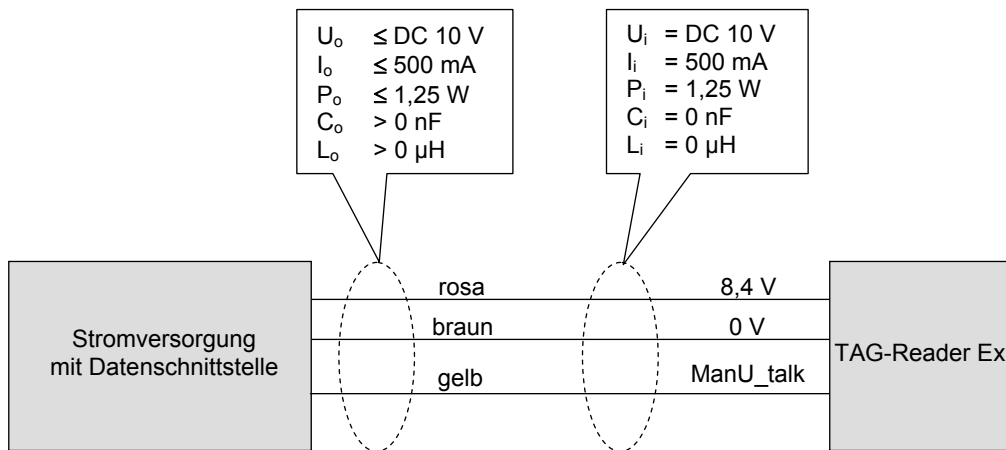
$U_o$ ≤ DC 10 V
$I_o$ ≤ 500 mA
$P_o$ ≤ 1,25 W
$C_o$ > 0 nF
$L_o$ > 0 µH

$U_i$ = DC 10 V
$I_i$ = 500 mA
$P_i$ = 1,25 W
$C_i$ = 0 nF
$L_i$ = 0 µH

Stromversorgung mit Datenschnittstelle

rosa
braun
gelb

8,4 V
0 V
ManU_talk

TAG-Reader Ex